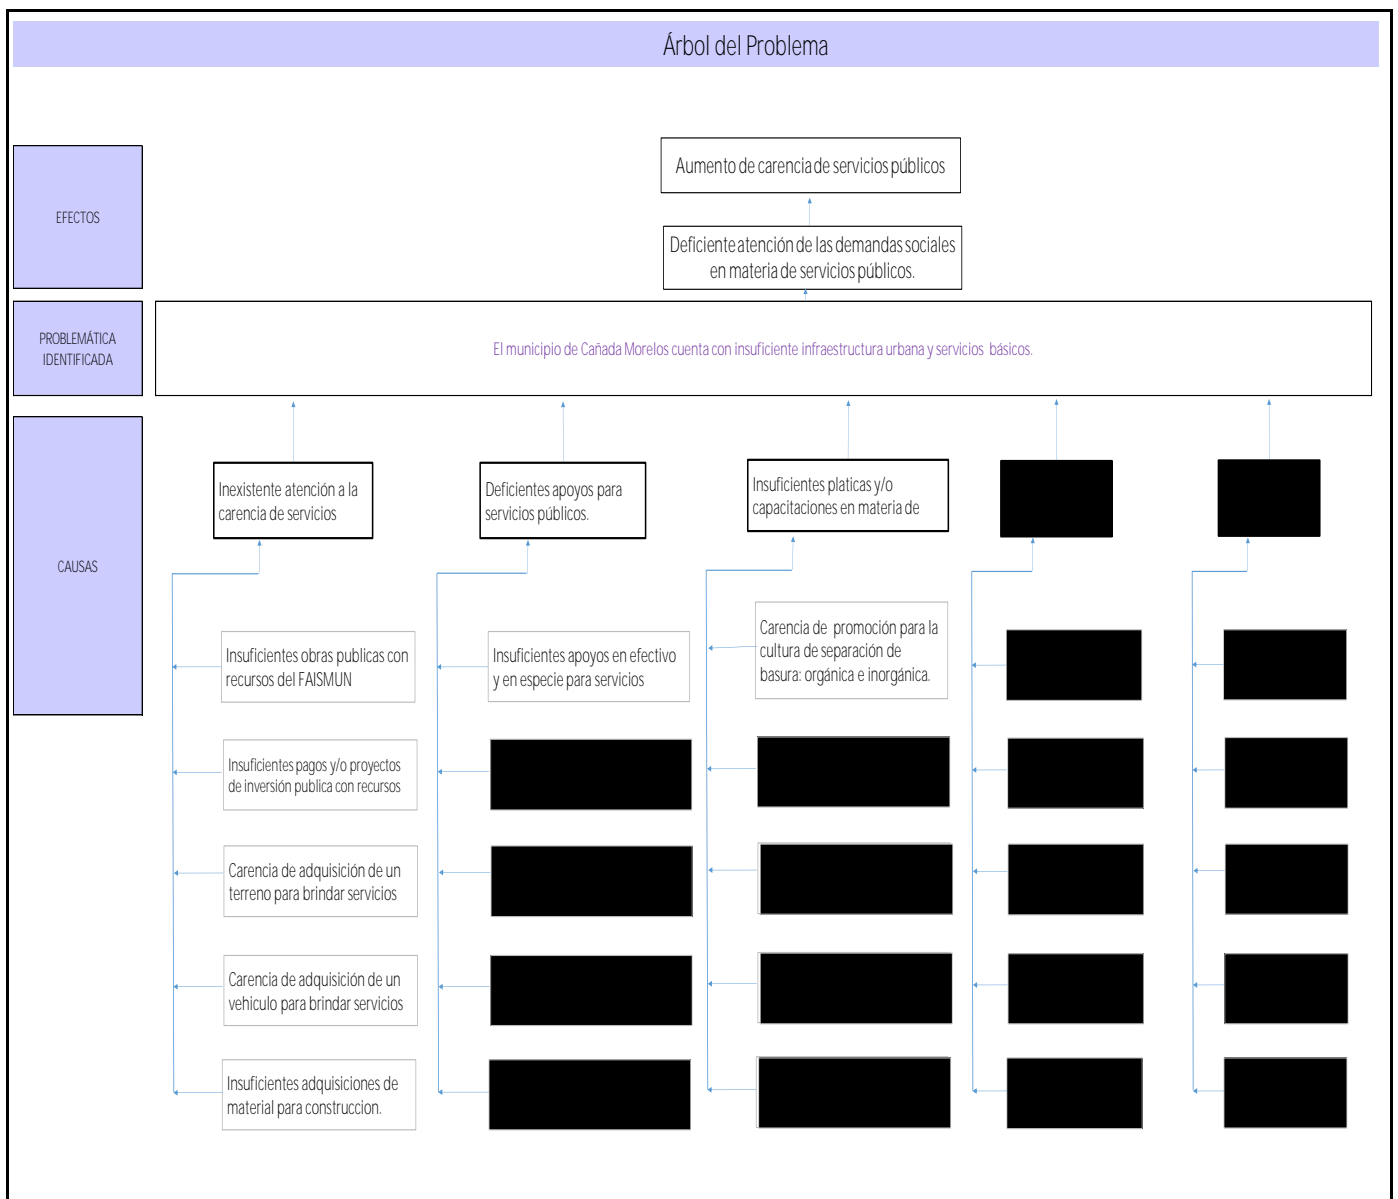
Árbol del Problema

EFECTOS

Aumento de carencia de servicios públicos

Deficiente atención de las demandas sociales en materia de servicios públicos.

PROBLEMÁTICA IDENTIFICADA

El municipio de Cañada Morelos cuenta con insuficiente infraestructura urbana y servicios básicos.

CAUSAS

Inexistente atención a la carencia de servicios

Deficientes apoyos para servicios públicos.

Insuficientes platicas y/o capacitaciones en materia de

Insuficientes obras publicas con recursos del FAISMUN

Insuficientes pagos y/o proyectos de inversión publica con recursos

Carencia de adquisición de un terreno para brindar servicios

Carencia de adquisición de un vehiculo para brindar servicios

Insuficientes adquisiciones de material para construccion.

Insuficientes apoyos en efectivo y en especie para servicios

Carencia de promoción para la cultura de separación de basura: orgánica e inorgánica.